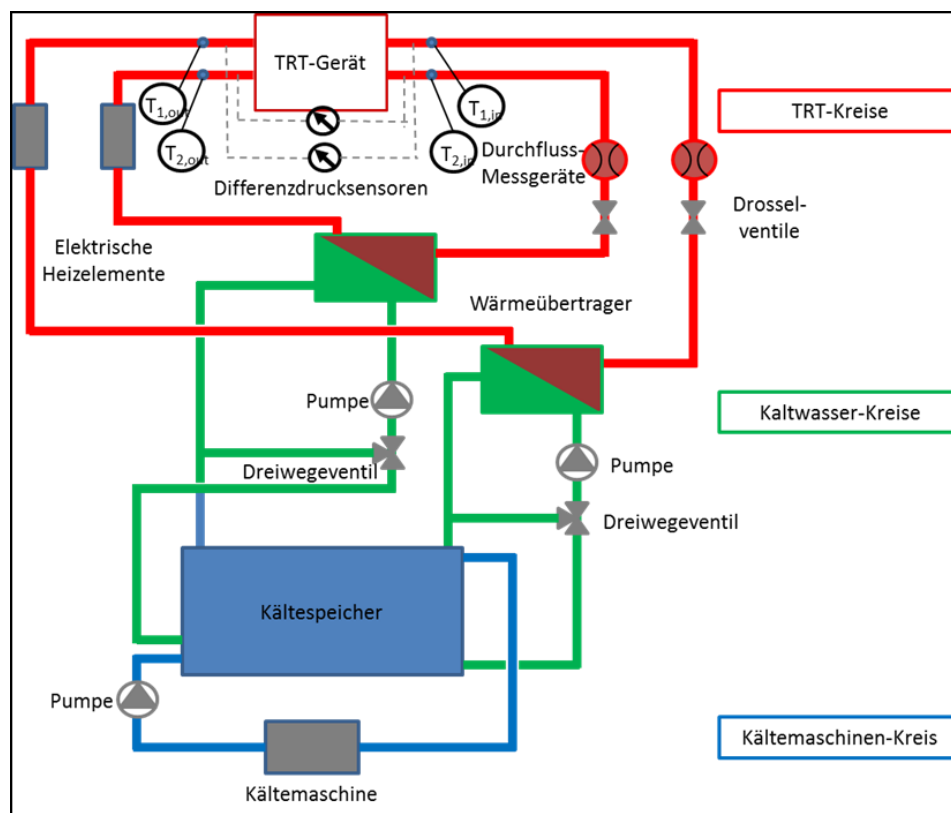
TRT-Gerät

$T_{1,out}$

$T_{2,out}$

$T_{1,in}$

$T_{2,in}$

TRT-Kreise

Durchfluss-Messgeräte

Differenzdrucksensoren

Drossel-ventile

Elektrische Heizelemente

Wärmeübertrager

Pumpe

Kaltwasser-Kreise

Dreiwegeventil

Pumpe

Dreiwegeventil

Kältespeicher

Pumpe

Kältemaschinen-Kreis

Kältemaschine